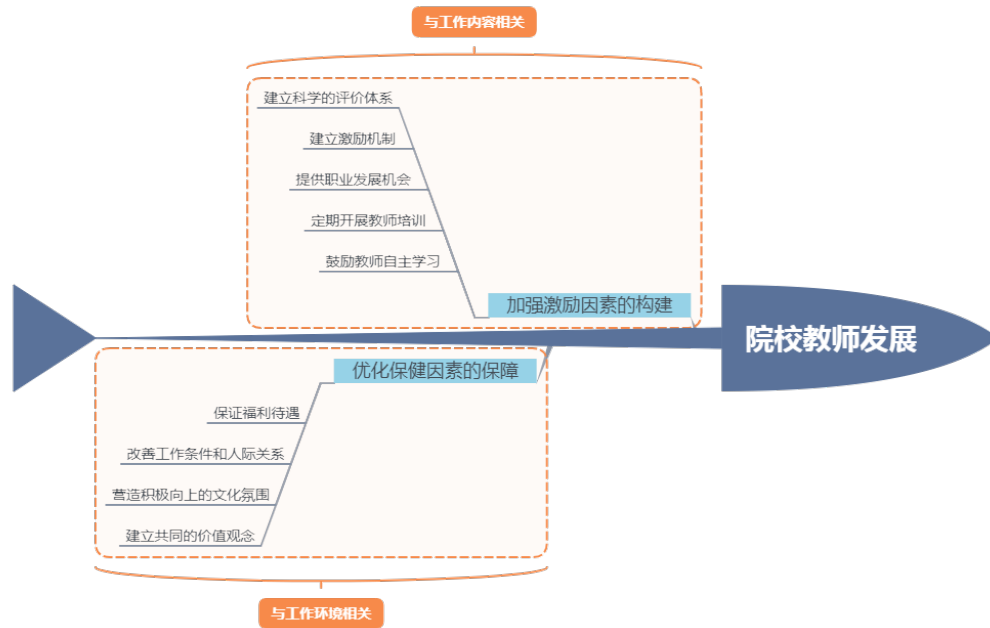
与工作内容相关

建立科学的评价体系

建立激励机制

提供职业发展机会

定期开展教师培训

鼓励教师自主学习

加强激励因素的构建

院校教师发展

优化保健因素的保障

保证福利待遇

改善工作条件和人际关系

营造积极向上的文化氛围

建立共同的价值观念

与工作环境相关